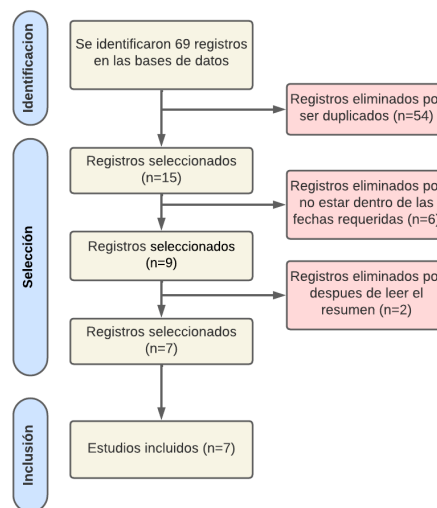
Identificacion

Se identificaron 69 registros en las bases de datos

Registros eliminados po ser duplicados (n=54)

Selección

Registros seleccionados (n=15)

Registros eliminados po no estar dentro de las fechas requeridas (n=6)

Registros seleccionados (n=9)

Registros eliminados po despues de leer el resumen (n=2)

Registros seleccionados (n=7)

Inclusión

Estudios incluidos (n=7)